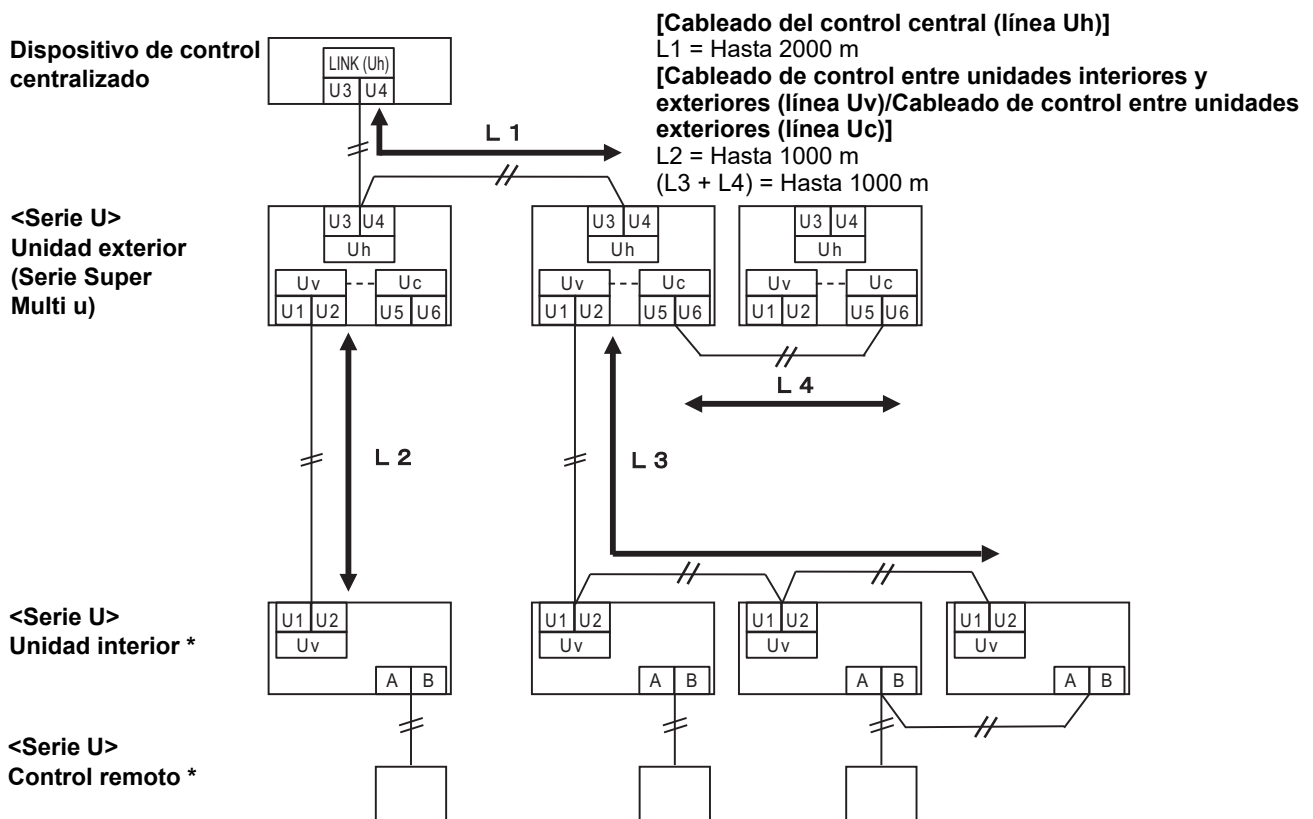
Dispositivo de control centralizado

LINK (Uh)
U3 U4

[Cableado del control central (línea Uh)]
L1 = Hasta 2000 m
[Cableado de control entre unidades interiores y exteriores (línea Uv)/Cableado de control entre unidades exteriores (línea Uc)]
L2 = Hasta 1000 m
(L3 + L4) = Hasta 1000 m

L 1

<Serie U>
Unidad exterior
(Serie Super Multi u)

U3 U4
Uh
Uv Uc
U1 U2 U5 U6

U3 U4
Uh
Uv Uc
U1 U2 U5 U6

U3 U4
Uh
Uv Uc
U1 U2 U5 U6

L 4

L 2

L 3

<Serie U>
Unidad interior *

U1 U2
Uv
A B

U1 U2
Uv
A B

U1 U2
Uv
A B

U1 U2
Uv
A B

<Serie U>
Control remoto *